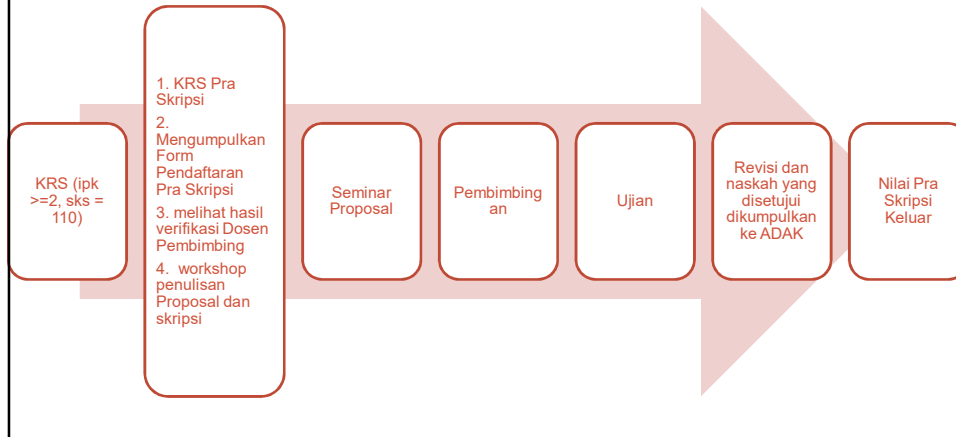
KRS (ipk >=2, sks = 110)

1. KRS Pra Skripsi
2. Mengumpulkan Form Pendaftaran Pra Skripsi
3. melihat hasil verifikasi Dosen Pembimbing
4. workshop penulisan Proposal dan skripsi

Seminar Proposal

Pembimbingan

Ujian

Revisi dan naskah yang disetujui dikumpulkan ke ADAK

Nilai Pra Skripsi Keluar